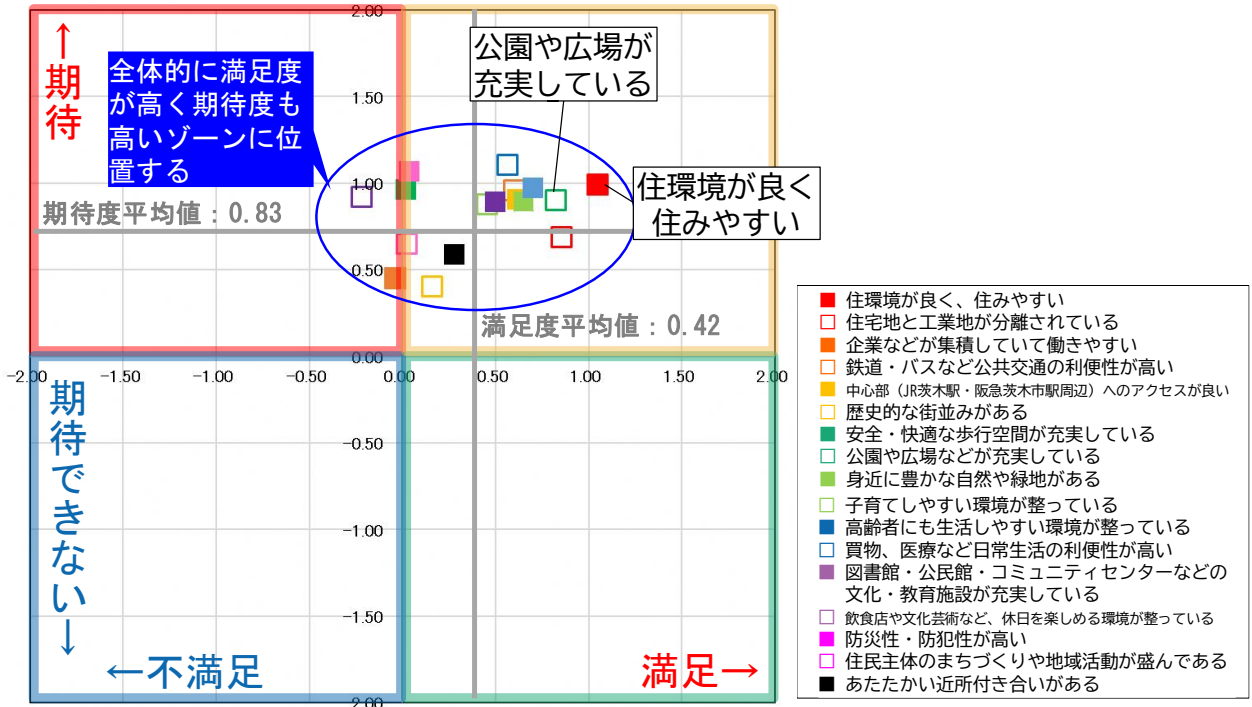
↑期待

全体的に満足度が高く期待度も高いゾーンに位置する

公園や広場が充実している

住環境が良く住みやすい

期待度平均値：0.83

満足度平均値：0.42

2.00
1.50
1.00
0.50
0.00
-0.50
-1.00
-1.50
-2.00

-2.00 -1.50 -1.00 -0.50 0.00 0.50 1.00 1.50 2.00

期待できない↓

←不満足

満足→

■ 住環境が良く、住みやすい
□ 住宅地と工業地が分離されている
■ 企業などが集積していて働きやすい
□ 鉄道・バスなど公共交通の利便性が高い
■ 中心部（JR茨木駅・阪急茨木市駅周辺）へのアクセスが良い
□ 歴史的な街並みがある
■ 安全・快適な歩行空間が充実している
□ 公園や広場などが充実している
■ 身近に豊かな自然や緑地がある
□ 子育てしやすい環境が整っている
■ 高齢者にも生活しやすい環境が整っている
□ 買物、医療など日常生活の利便性が高い
■ 図書館・公民館・コミュニティセンターなどの文化・教育施設が充実している
□ 飲食店や文化芸術など、休日を楽しめる環境が整っている
■ 防災性・防犯性が高い
□ 住民主体のまちづくりや地域活動が盛んである
■ あたたかい近所付き合いがある